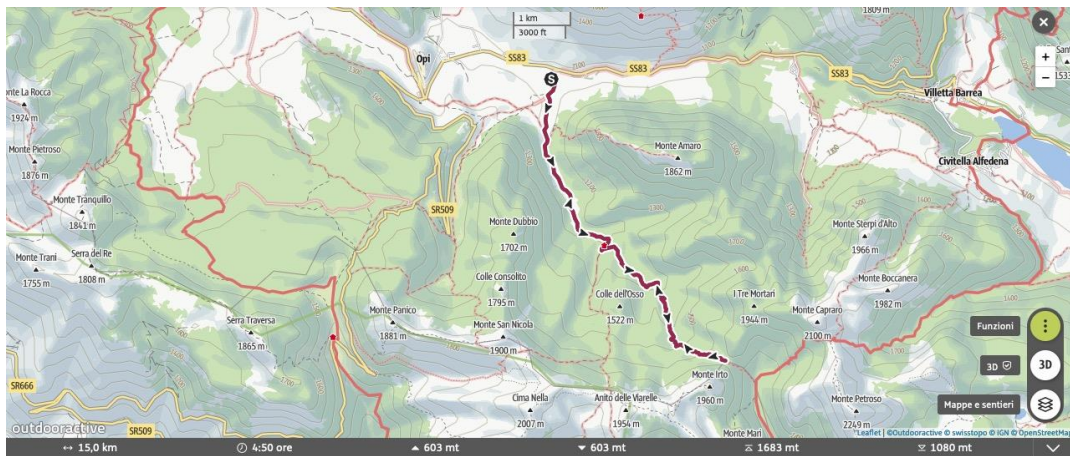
1 km
3000 ft
1809 m
Opi
SS83
SS83
SS83
S
Villetta Barrea
Civitella Alfedena
Monte La Rocca
1924 m
Monte Pietroso
1876 m
Monte Tranquillo
1841 m
Monte Trani
1755 m
Serra del Re
1808 m
SR509
Monte Amaro
1862 m
Monte Dubbio
1702 m
Colle Consolto
1795 m
Colle dell'Osso
1522 m
Monte Sterpi d'Alto
1966 m
Monte Boccanera
1982 m
I Tre Mortari
1944 m
Monte Capraro
2100 m
Serra Traversa
1865 m
Monte Panico
1881 m
Monte San Nicola
1900 m
SR666
SR509
Cima Nella
2007 m
Anito delle Viarelle
1954 m
Monte Irto
1960 m
Monte Mari
Monte Petroso
2249 m
Funzioni
3D
3D
Mappe e sentieri
outdooractive
Leaflet | ©Outdooractive © swisstopo © IGN © OpenStreetMap
+
−
↔ 15,0 km
4:50 ore
603 mt
603 mt
1683 mt
1080 mt